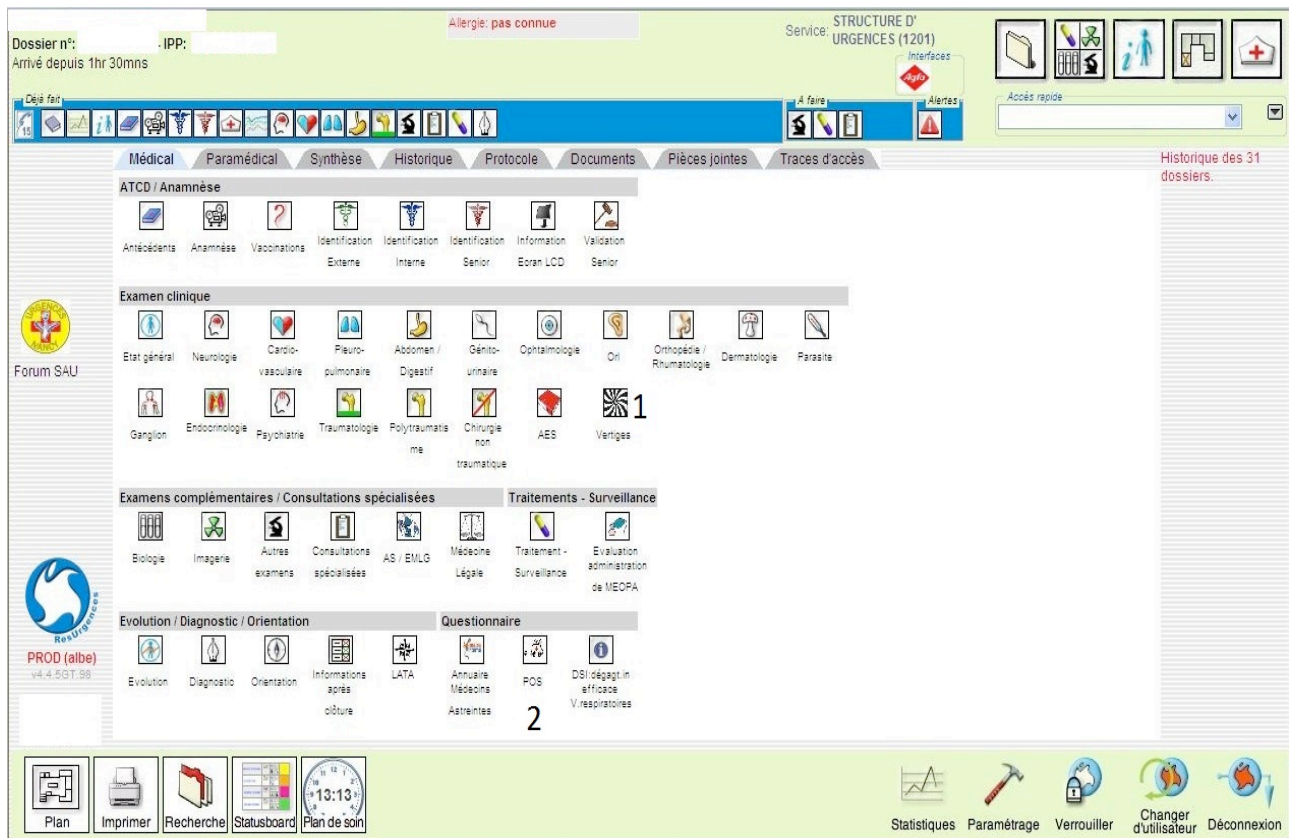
Dossier n°: - IPP:
Arrivé depuis 1hr 30mns

Allergie: pas connue

Service: STRUCTURE D' URGENCES (1201)

Interfaces

Agfa

Déjà fait

15

A faire

Alertes

Accès rapide

Médical | Paramédical | Synthèse | Historique | Protocole | Documents | Pièces jointes | Traces d'accès

Historique des 31 dossiers.

ATCD / Anamnèse

Antécédents Anamnèse Vaccinations Identification Externe Identification Interne Identification Senior Information Ecran LCD Validation Senior

Examen clinique

Etat général Neurologie Cardio-vasculaire Pleuro-pulmonaire Abdomen / Digestif Génito-urinaire Ophtalmologie Orl Orthopédie / Rhumatologie Dermatologie Parasite

Ganglion Endocrinologie Psychiatrie Traumatologie Polytraumatisme Chirurgie non traumatique AES Vertiges 1

Forum SAU

URGENCES NANCY

Examens complémentaires / Consultations spécialisées

Biologie Imagerie Autres examens Consultations spécialisées AS / EMLG Médecine Légale

Traitements - Surveillance

Traitement - Surveillance Evaluation administration de MEOPA

ResUrgences

PROD (albe)
v4.4.5GT.98

Evolution / Diagnostic / Orientation

Evolution Diagnostic Orientation Informations après clôture LATA

Questionnaire

Annuaire Médecins Astreintes POS DSI:dégagt.in efficace V.respiratoires

2

Plan Imprimer Recherche Statusboard 13:13 Plan de soin

Statistiques Paramétrage Verrouiller Changer d'utilisateur Déconnexion